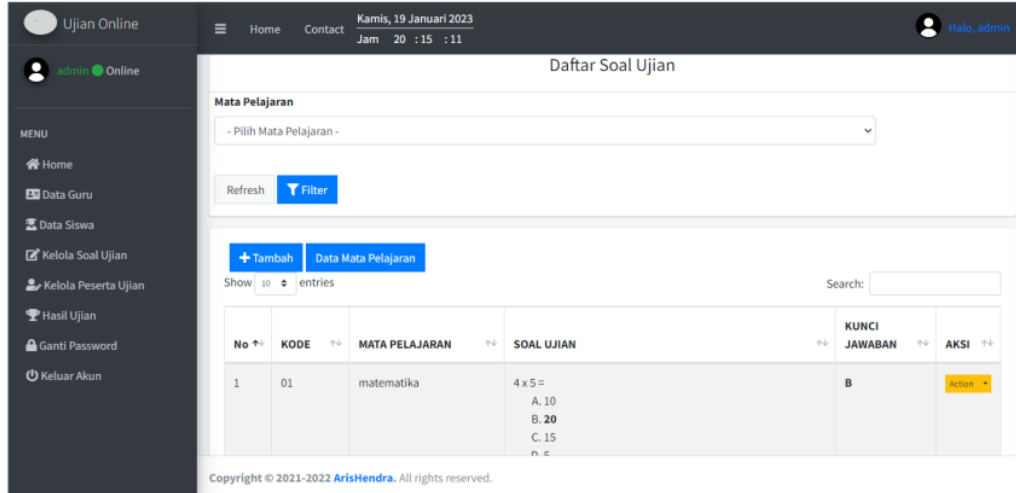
Ujian Online

admin Online

MENU

Home

Data Guru

Data Siswa

Kelola Soal Ujian

Kelola Peserta Ujian

Hasil Ujian

Ganti Password

Keluar Akun

Home Contact Kamis, 19 Januari 2023 Jam 20 : 15 : 11

Halo, admin

Daftar Soal Ujian

Mata Pelajaran

- Pilih Mata Pelajaran -

Refresh Filter

Tambah Data Mata Pelajaran

Show 10 entries

Search:

| No | KODE | MATA PELAJARAN | SOAL UJIAN | KUNCI JAWABAN | AKSI |
|---|---|---|---|---|---|
| 1 | 01 | matematika | 4 x 5 = A. 10 B. **20** C. 15 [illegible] | B | Action |

Copyright © 2021-2022 ArisHendra. All rights reserved.